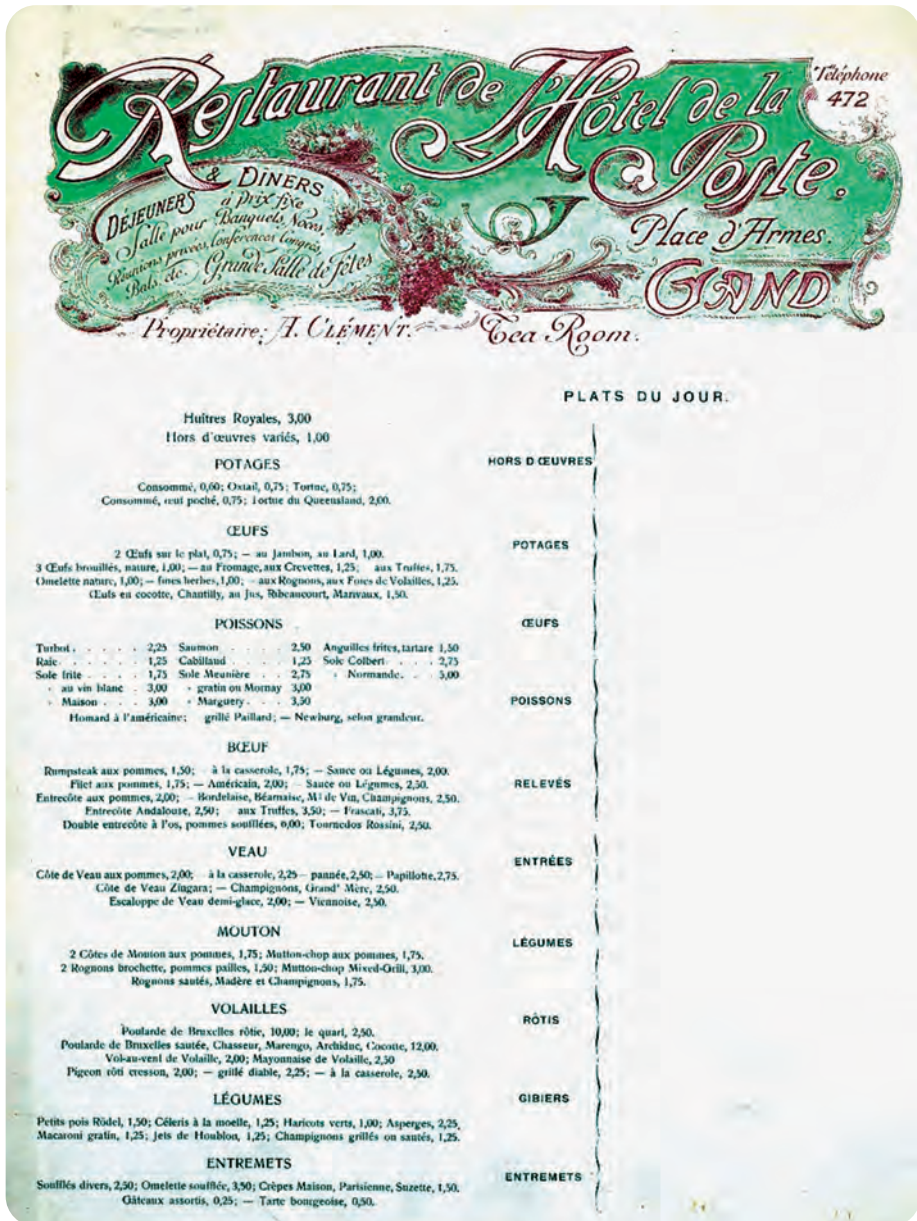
Restaurant de l'Hôtel de la Poste.

Téléphone 472

DÉJEUNERS & DINERS à prix fixe
Salle pour Banquets, Noces, Réunions privées, Conférences Congrès, Bals, &c. Grande Salle de Fêtes

Place d'Armes.
GAND

Propriétaire: A. CLÉMENT. Tea Room.

Huîtres Royales, 3,00
Hors d'œuvres variés, 1,00

POTAGES

Consommé, 0,60; Oxtail, 0,75; Tortue, 0,75;
Consommé, œuf poché, 0,75; Tortue du Queensland, 2,00.

ŒUFS

2 Œufs sur le plat, 0,75; — au Jambon, au Lard, 1,00.
3 Œufs brouillés, nature, 1,00; — au Fromage, aux Crevettes, 1,25; aux Truffes, 1,75.
Omelette nature, 1,00; — fines herbes, 1,00; — aux Rognons, aux Foies de Volailles, 1,25.
Œufs en cocotte, Chantilly, au Jus, Ribeaucourt, Marivaux, 1,50.

POISSONS

| | | | | | |
|---|---|---|---|---|---|
| Turbot | 2,25 | Saumon | 2,50 | Anguilles frites, tartare | 1,50 |
| Raie | 1,25 | Cabillaud | 1,25 | Sole Colbert | 2,75 |
| Sole frite | 1,75 | Sole Meunière | 2,75 | » Normande | 3,00 |
| » au vin blanc | 3,00 | » gratin ou Mornay | 3,00 | | |
| » Maison | 3,00 | » Marguery | 3,50 | | |

Homard à l'américaine; — grillé Paillard; — Newburg, selon grandeur.

BŒUF

Rumpsteak aux pommes, 1,50; — à la casserole, 1,75; — Sauce ou Légumes, 2,00.
Filet aux pommes, 1,75; — Américain, 2,00; — Sauce ou Légumes, 2,50.
Entrecôte aux pommes, 2,00; — Bordelaise, Béarnaise, Md de Vin, Champignons, 2,50.
Entrecôte Andalouse, 2,50; — aux Truffes, 3,50; — Frascati, 3,75.
Double entrecôte à l'os, pommes soufflées, 6,00; Tournedos Rossini, 2,50.

VEAU

Côte de Veau aux pommes, 2,00; — à la casserole, 2,25 — pannée, 2,50; — Papillotte, 2,75.
Côte de Veau Zingara; — Champignons, Grand' Mère, 2,50.
Escaloppe de Veau demi-glace, 2,00; — Viennoise, 2,50.

MOUTON

2 Côtes de Mouton aux pommes, 1,75; Mutton-chop aux pommes, 1,75.
2 Rognons brochette, pommes pailles, 1,50; Mutton-chop Mixed-Grill, 3,00.
Rognons sautés, Madère et Champignons, 1,75.

VOLAILLES

Poularde de Bruxelles rôtie, 10,00; le quart, 2,50.
Poularde de Bruxelles sautée, Chasseur, Marengo, Archiduc, Cocotte, 12,00.
Vol-au-vent de Volaille, 2,00; Mayonnaise de Volaille, 2,50
Pigeon rôti cresson, 2,00; — grillé diable, 2,25; — à la casserole, 2,50.

LÉGUMES

Petits pois Rödel, 1,50; Céleris à la moelle, 1,25; Haricots verts, 1,00; Asperges, 2,25.
Macaroni gratin, 1,25; Jets de Houblon, 1,25; Champignons grillés ou sautés, 1,25.

ENTREMETS

Soufflés divers, 2,50; Omelette soufflée, 3,50; Crêpes Maison, Parisienne, Suzette, 1,50.
Gâteaux assortis, 0,25; — Tarte bourgeoise, 0,50.

PLATS DU JOUR.

HORS D'ŒUVRES

POTAGES

ŒUFS

POISSONS

RELEVÉS

ENTRÉES

LÉGUMES

RÔTIS

GIBIERS

ENTREMETS